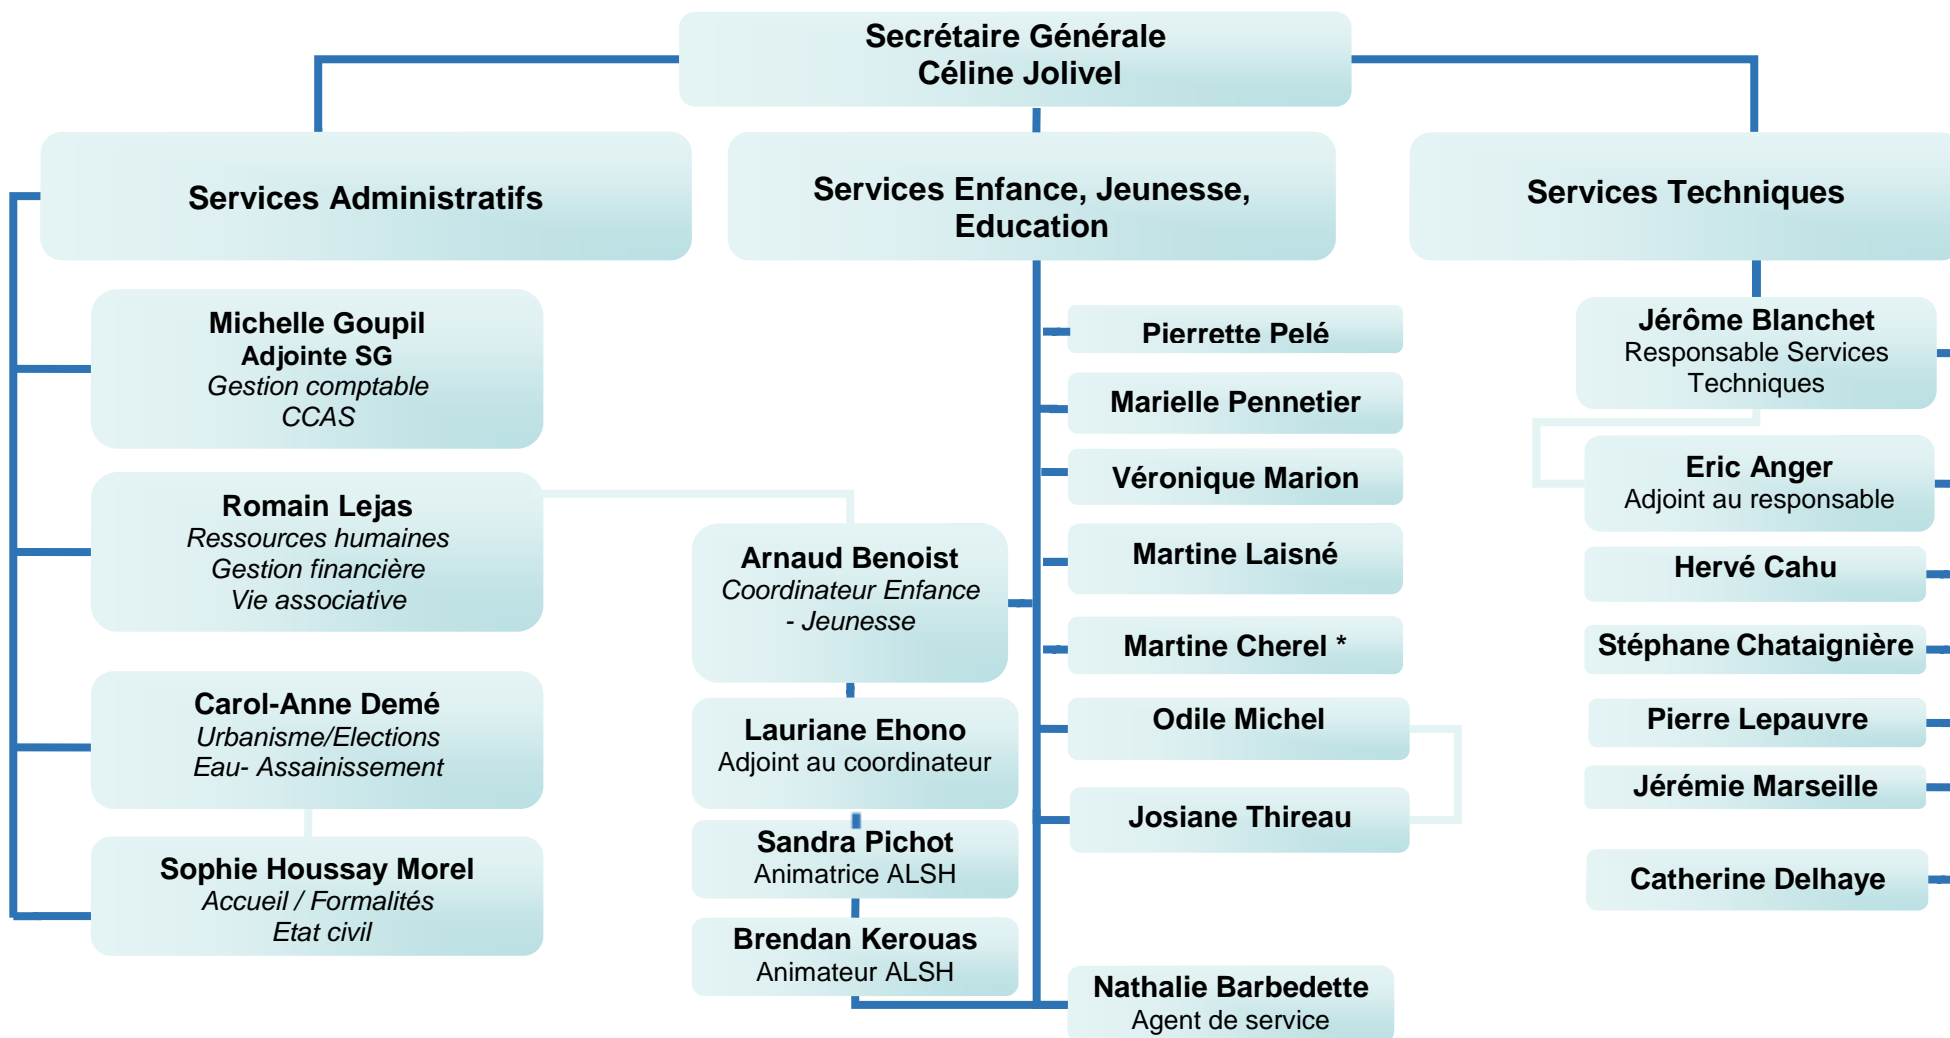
Secrétaire Générale
Céline Jolivel

Services Administratifs

Services Enfance, Jeunesse, Education

Services Techniques

Michelle Goupil
Adjointe SG
Gestion comptable
CCAS

Romain Lejas
Ressources humaines
Gestion financière
Vie associative

Carol-Anne Demé
Urbanisme/Elections
Eau- Assainissement

Sophie Houssay Morel
Accueil / Formalités
Etat civil

Arnaud Benoist
Coordinateur Enfance - Jeunesse

Lauriane Ehono
Adjoint au coordinateur

Sandra Pichot
Animatrice ALSH

Brendan Kerouas
Animateur ALSH

Pierrette Pelé

Marielle Pennetier

Véronique Marion

Martine Laisné

Martine Cherel *

Odile Michel

Josiane Thireau

Nathalie Barbedette
Agent de service

Jérôme Blanchet
Responsable Services Techniques

Eric Anger
Adjoint au responsable

Hervé Cahu

Stéphane Chataignière

Pierre Lepauvre

Jérémie Marseille

Catherine Delhaye